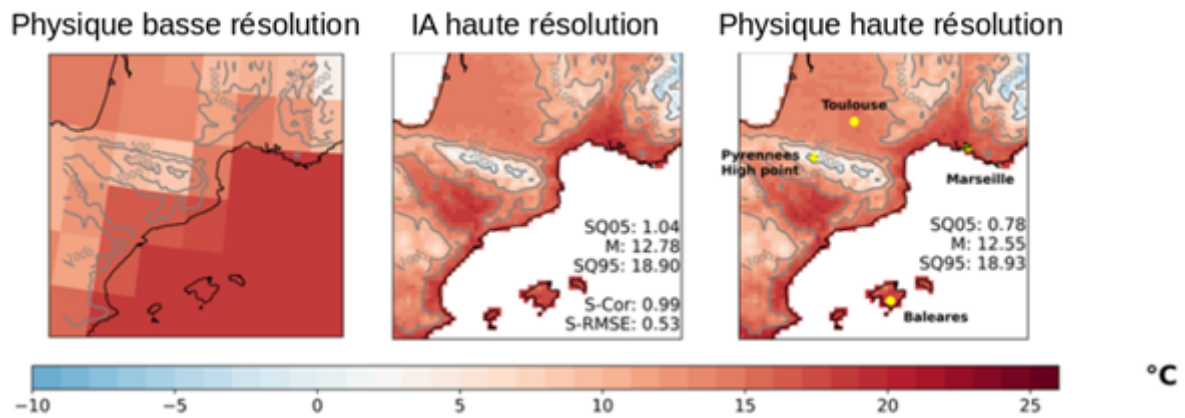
Physique basse résolution

IA haute résolution

SQ05: 1.04
M: 12.78
SQ95: 18.90

S-Cor: 0.99
S-RMSE: 0.53

Physique haute résolution

Toulouse

Pyrenees High point

Marseille

SQ05: 0.78
M: 12.55
SQ95: 18.93

Baleares

−10 −5 0 5 10 15 20 25

°C